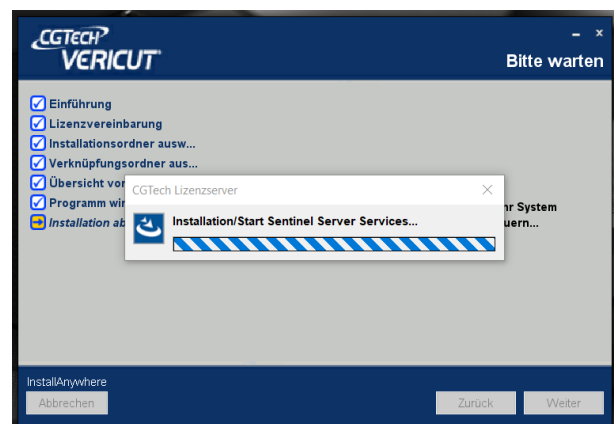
CGTECH
VERICUT

Bitte warten

Einführung
Lizenzvereinbarung
Installationsordner ausw...
Verknüpfungsordner aus...
Übersicht vor
Programm wi
Installation ab

hr System
uern...

CGTech Lizenzserver

Installation/Start Sentinel Server Services...

InstallAnywhere

Abbrechen

Zurück

Weiter